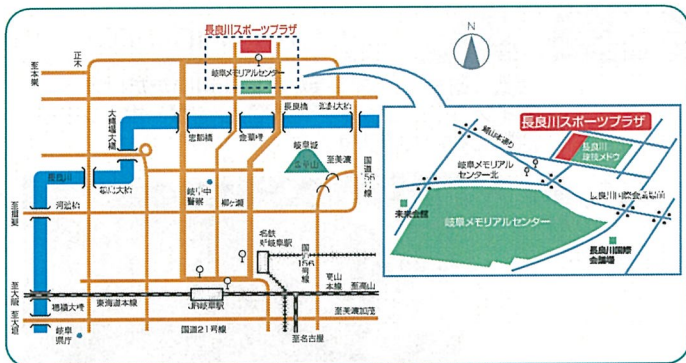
長良川スポーツプラザ

N

正木

至本巣

岐阜メモリアルセンター

長良橋

鵜飼大橋

大縄場大橋

忠節橋

金華橋

岐阜城

金華山

至美濃

国道156号線

長良川

河渡橋

西部大橋

至関ケ原

岐阜中警察

柳ケ瀬

名鉄新岐阜駅

国道156号線

東海道本線

JR岐阜駅

高山本線

至高山

至美濃加茂

至大垣

至名古屋

穂積大橋

至大垣

岐阜県庁

国道21号線

至名古屋

長良川スポーツプラザ

鵜飼い通り

岐阜メモリアルセンター北

長良川競技メドウ

未来会館

岐阜メモリアルセンター

長良川国際会議場

長良川国際会議場